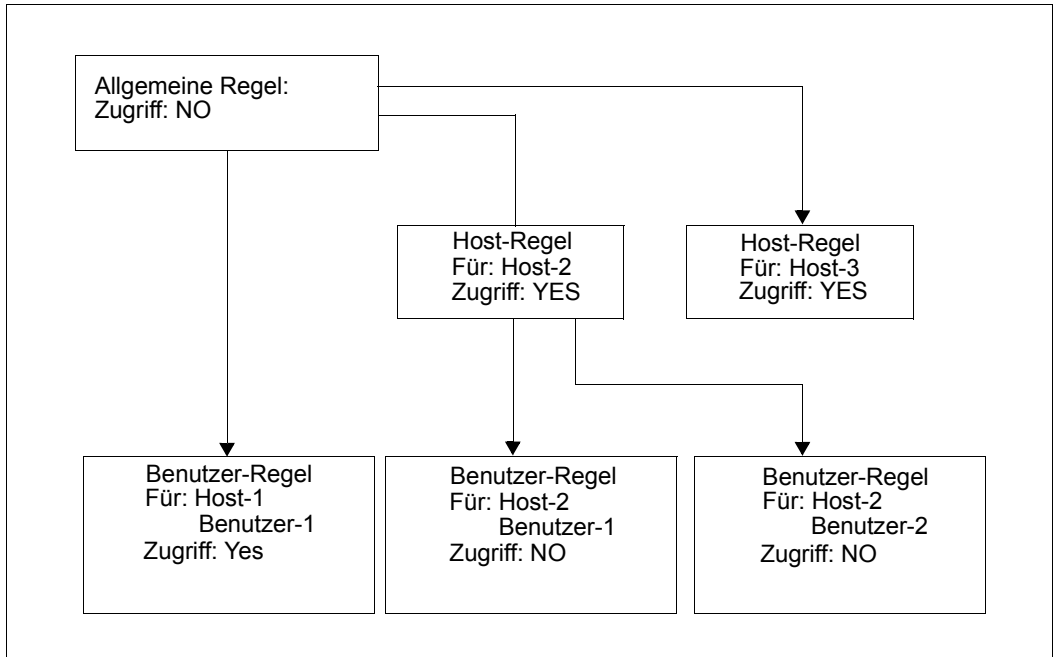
Allgemeine Regel:
Zugriff: NO

Host-Regel
Für: Host-2
Zugriff: YES

Host-Regel
Für: Host-3
Zugriff: YES

Benutzer-Regel
Für: Host-1
Benutzer-1
Zugriff: Yes

Benutzer-Regel
Für: Host-2
Benutzer-1
Zugriff: NO

Benutzer-Regel
Für: Host-2
Benutzer-2
Zugriff: NO